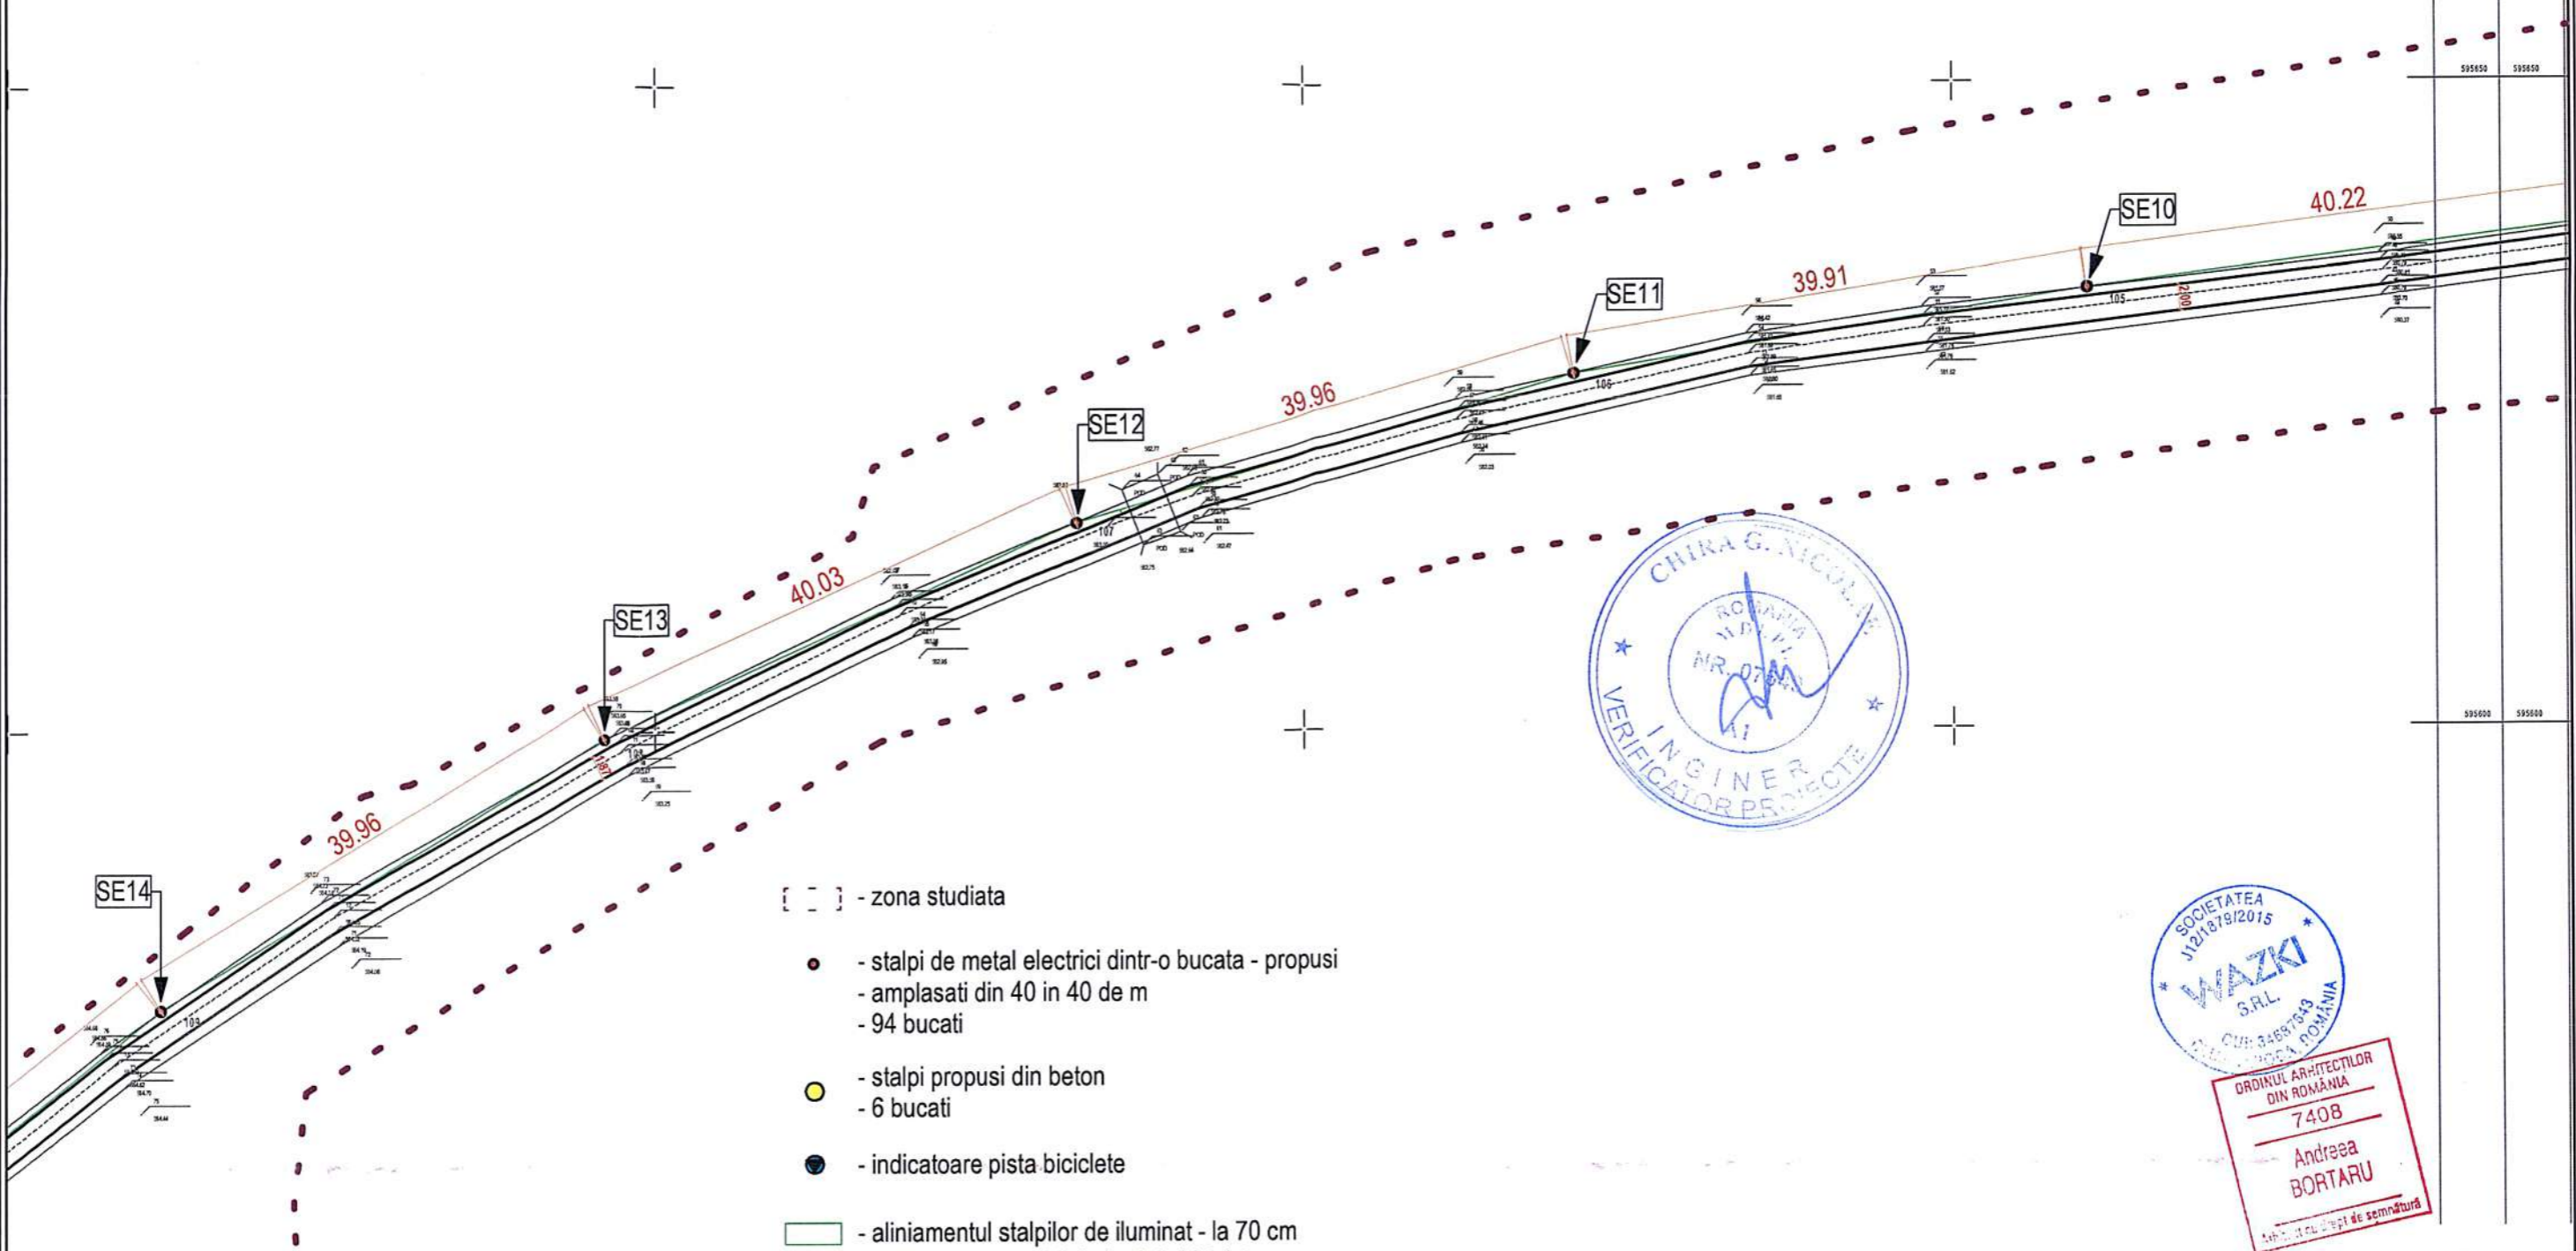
595650 595650

40.22

SE10

39.91

SE11

2.00

105

106

39.96

SE12

107

40.03

SE13

108

1.87

39.96

SE14

109

595600 595600

CHIRA G. NICOLAE
ROMANIA
M.D.R.T.
NR. 07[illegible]
AI
INGINER
VERIFICATOR PROIECTE

- zona studiata

- stalpi de metal electrici dintr-o bucata - propusi
- amplasati din 40 in 40 de m
- 94 bucati

- stalpi propusi din beton
- 6 bucati

- indicatoare pista biciclete

- aliniamentul stalpilor de iluminat - la 70 cm

SOCIETATEA
J12/1879/2015
WAZKI
S.R.L.
CUI 34687643
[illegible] ROMÂNIA

ORDINUL ARHITECTILOR DIN ROMÂNIA
7408
Andreea
BORTARU
Arhitect cu drept de semnătură